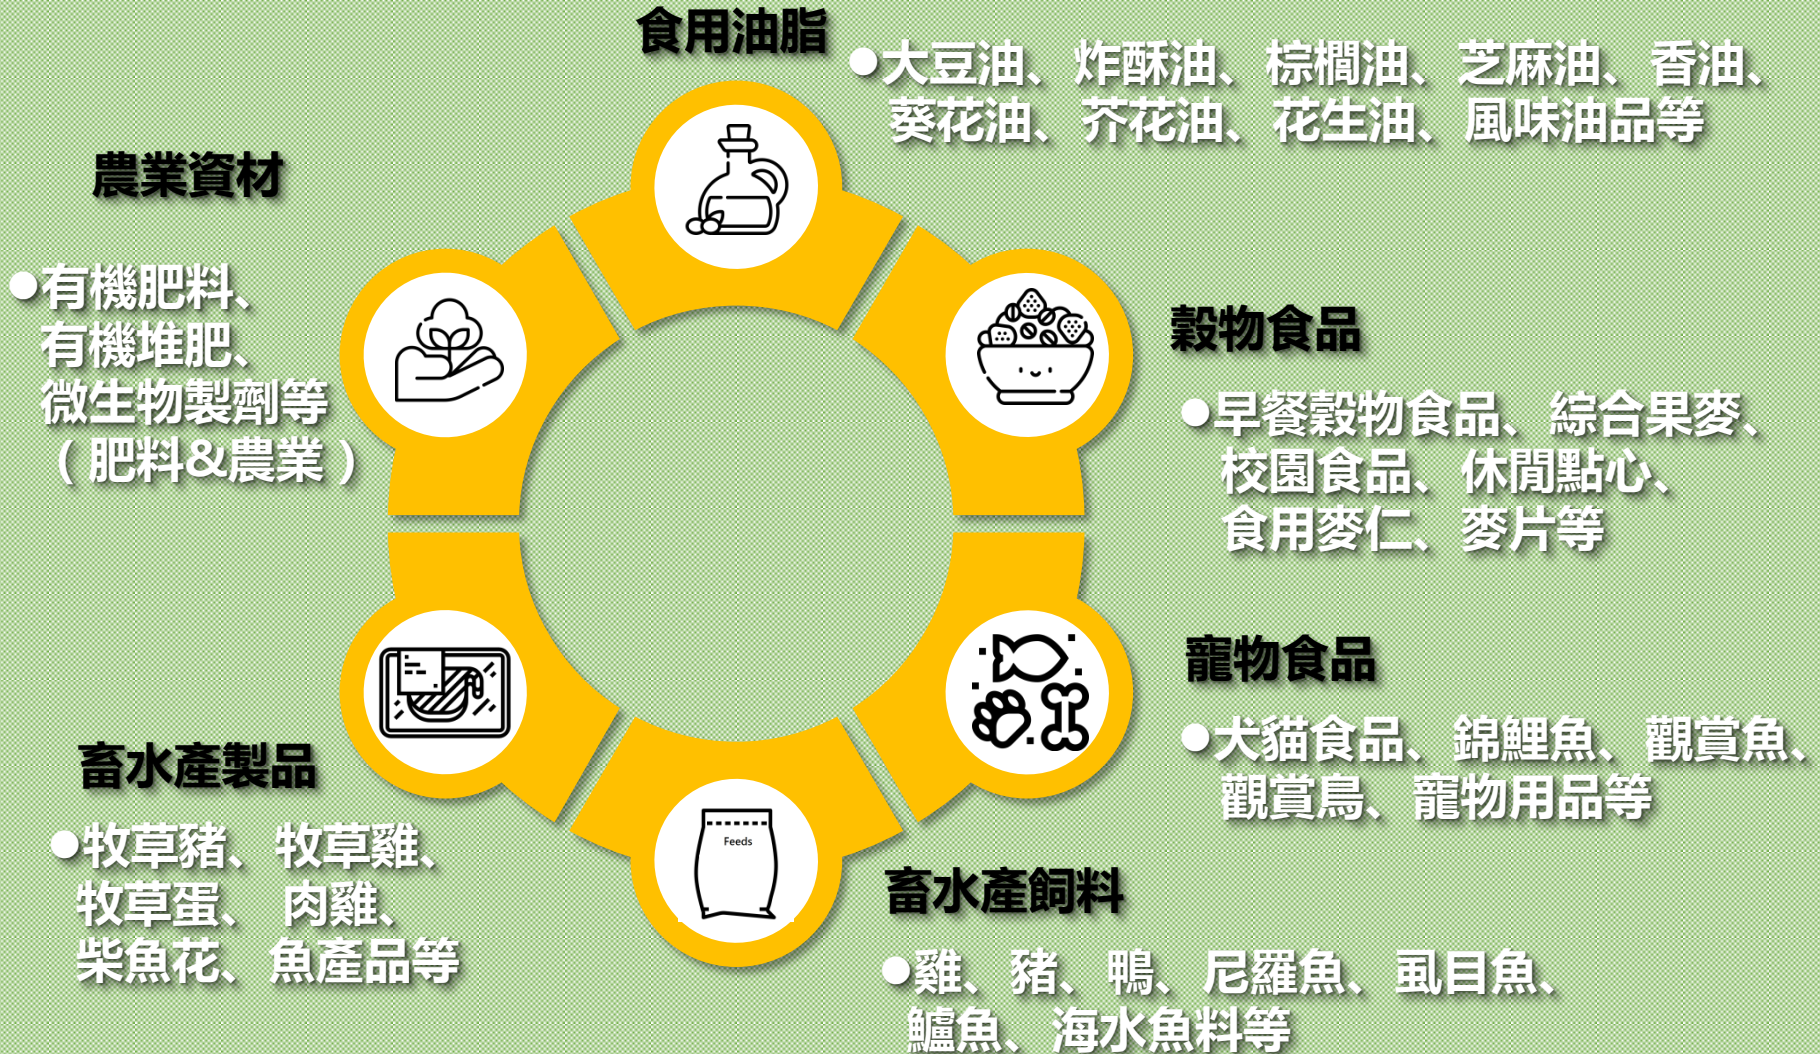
食用油脂

●大豆油、炸酥油、棕櫚油、芝麻油、香油、葵花油、芥花油、花生油、風味油品等

農業資材

●有機肥料、有機堆肥、微生物製劑等（肥料&農業）

穀物食品

●早餐穀物食品、綜合果麥、校園食品、休閒點心、食用麥仁、麥片等

寵物食品

●犬貓食品、錦鯉魚、觀賞魚、觀賞鳥、寵物用品等

畜水產製品

●牧草豬、牧草雞、牧草蛋、肉雞、柴魚花、魚產品等

Feeds

畜水產飼料

●雞、豬、鴨、尼羅魚、虱目魚、鱸魚、海水魚料等